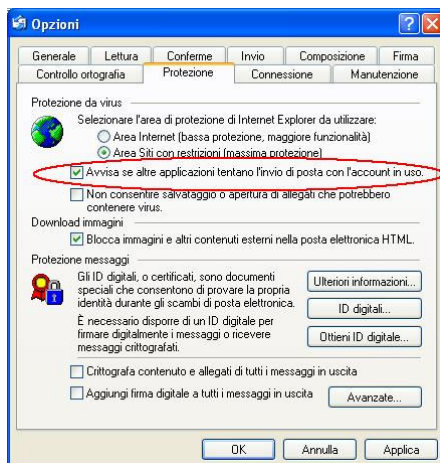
Opzioni

Generale | Lettura | Conferme | Invio | Composizione | Firma
Controllo ortografia | Protezione | Connessione | Manutenzione

Protezione da virus

Selezionare l'area di protezione di Internet Explorer da utilizzare:
Area Internet (bassa protezione, maggiore funzionalità)
Area Siti con restrizioni (massima protezione)

Avvisa se altre applicazioni tentano l'invio di posta con l'account in uso.

Non consentire salvataggio o apertura di allegati che potrebbero contenere virus.

Download immagini

Blocca immagini e altri contenuti esterni nella posta elettronica HTML.

Protezione messaggi

Gli ID digitali, o certificati, sono documenti speciali che consentono di provare la propria identità durante gli scambi di posta elettronica.

Ulteriori informazioni...

ID digitali...

È necessario disporre di un ID digitale per firmare digitalmente i messaggi o ricevere messaggi crittografati.

Ottieni ID digitale...

Crittografa contenuto e allegati di tutti i messaggi in uscita

Aggiungi firma digitale a tutti i messaggi in uscita

Avanzate...

OK | Annulla | Applica